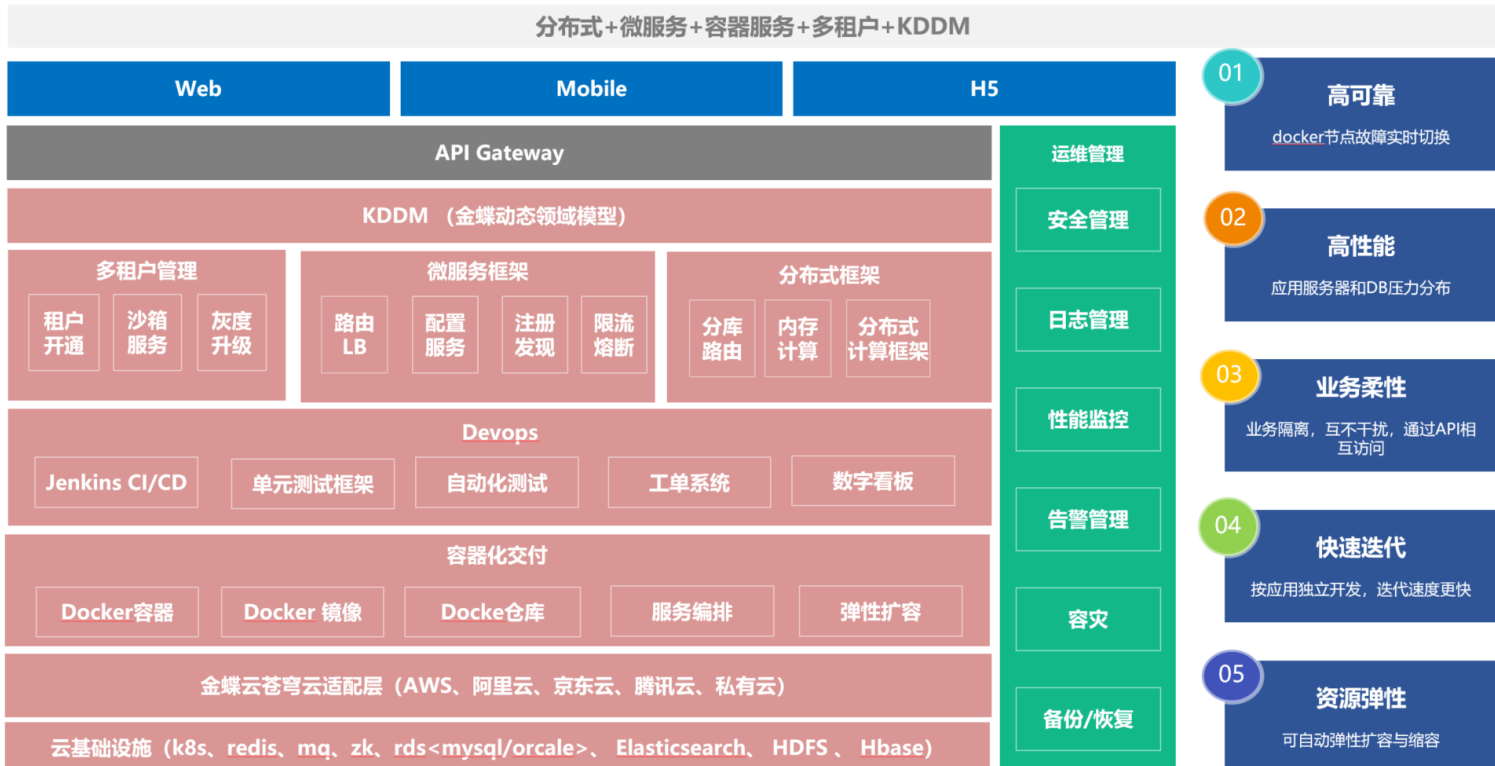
分布式+微服务+容器服务+多租户+KDDM

Web

Mobile

H5

API Gateway

KDDM （金蝶动态领域模型）

多租户管理

租户开通

沙箱服务

灰度升级

微服务框架

路由LB

配置服务

注册发现

限流熔断

分布式框架

分库路由

内存计算

分布式计算框架

Devops

Jenkins CI/CD

单元测试框架

自动化测试

工单系统

数字看板

容器化交付

Docker容器

Docker 镜像

Docke仓库

服务编排

弹性扩容

金蝶云苍穹云适配层（AWS、阿里云、京东云、腾讯云、私有云）

云基础设施（k8s、redis、mq、zk、rds<mysql/orcale>、 Elasticsearch、 HDFS 、 Hbase）

运维管理

安全管理

日志管理

性能监控

告警管理

容灾

备份/恢复

01

高可靠

docker节点故障实时切换

02

高性能

应用服务器和DB压力分布

03

业务柔性

业务隔离，互不干扰，通过API相互访问

04

快速迭代

按应用独立开发，迭代速度更快

05

资源弹性

可自动弹性扩容与缩容